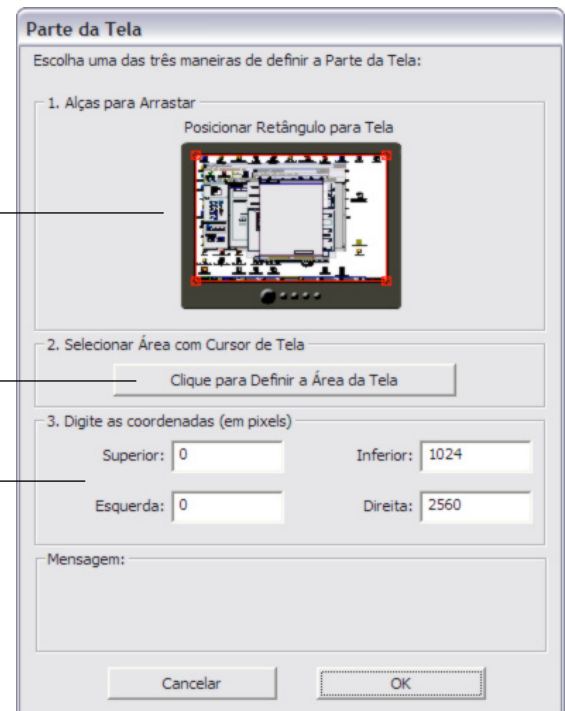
Parte da Tela

Escolha uma das três maneiras de definir a Parte da Tela:

1. Alças para Arrastar

Posicionar Retângulo para Tela

2. Selecionar Área com Cursor de Tela

Clique para Definir a Área da Tela

3. Digite as coordenadas (em pixels)

Superior: 0

Inferior: 1024

Esquerda: 0

Direita: 2560

Mensagem:

Cancelar

OK